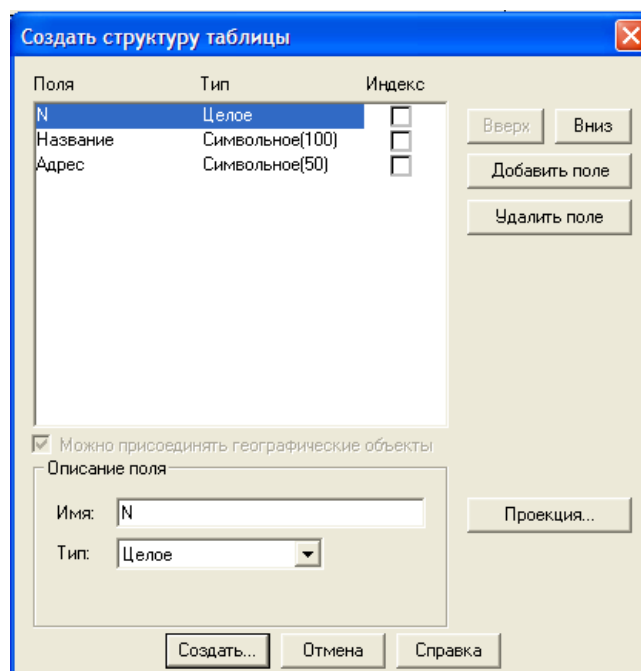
Создать структуру таблицы

| Поля | Тип | Индекс |
|---|---|---|
| N | Целое | |
| Название | Символьное(100) | |
| Адрес | Символьное(50) | |

Вверх
Вниз
Добавить поле
Удалить поле

Можно присоединять географические объекты

Описание поля

Имя: N

Тип: Целое

Проекция...

Создать...
Отмена
Справка